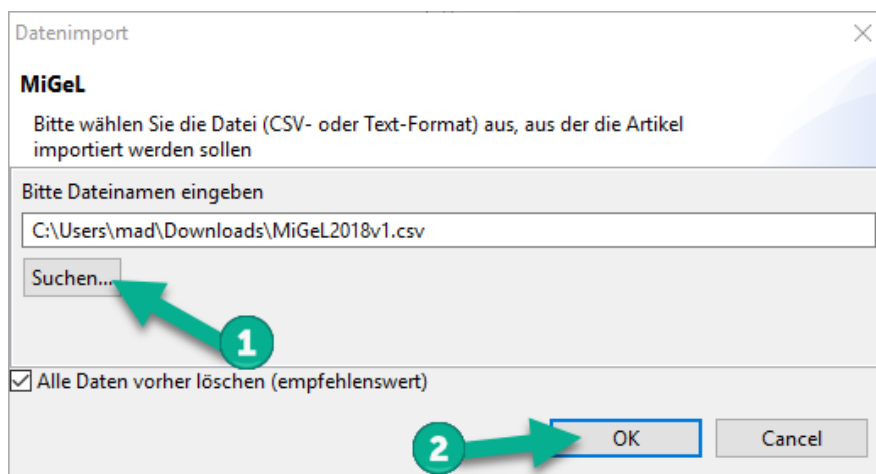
Datenimport

MiGeL

Bitte wählen Sie die Datei (CSV- oder Text-Format) aus, aus der die Artikel importiert werden sollen

Bitte Dateinamen eingeben

C:\Users\mad\Downloads\MiGeL2018v1.csv

Suchen...

1

Alle Daten vorher löschen (empfehlenswert)

2

OK

Cancel